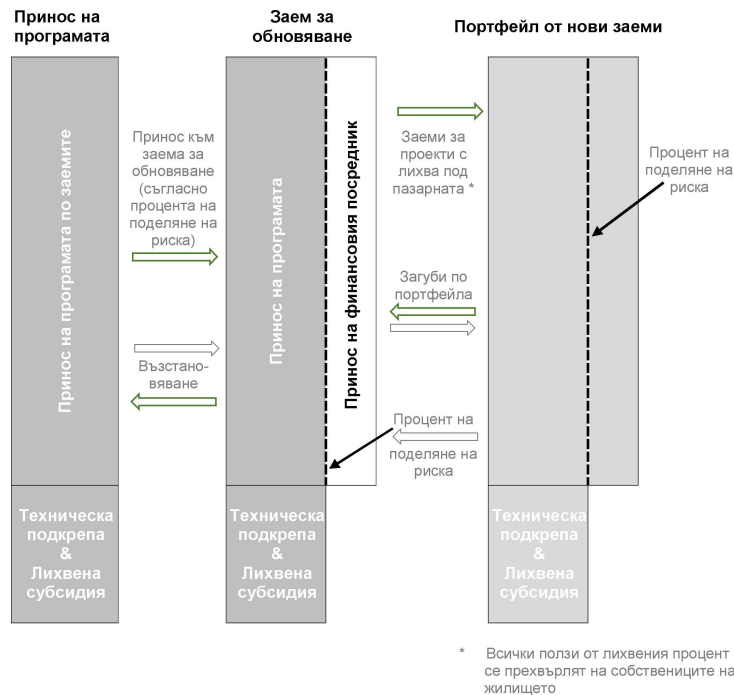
Принос на програмата

Заем за обновяване

Портфейл от нови заеми

Принос на програмата по заемите

Принос към заема за обновяване (съгласно процента на поделяне на риска)

Възстановяване

Принос на програмата

Принос на финансовия посредник

Заеми за проекти с лихва под пазарната *

Загуби по портфейла

Процент на поделяне на риска

Процент на поделяне на риска

Техническа подкрепа & Лихвена субсидия

Техническа подкрепа & Лихвена субсидия

Техническа подкрепа & Лихвена субсидия

* Всички ползи от лихвения процент се прехвърлят на собствениците на жилището